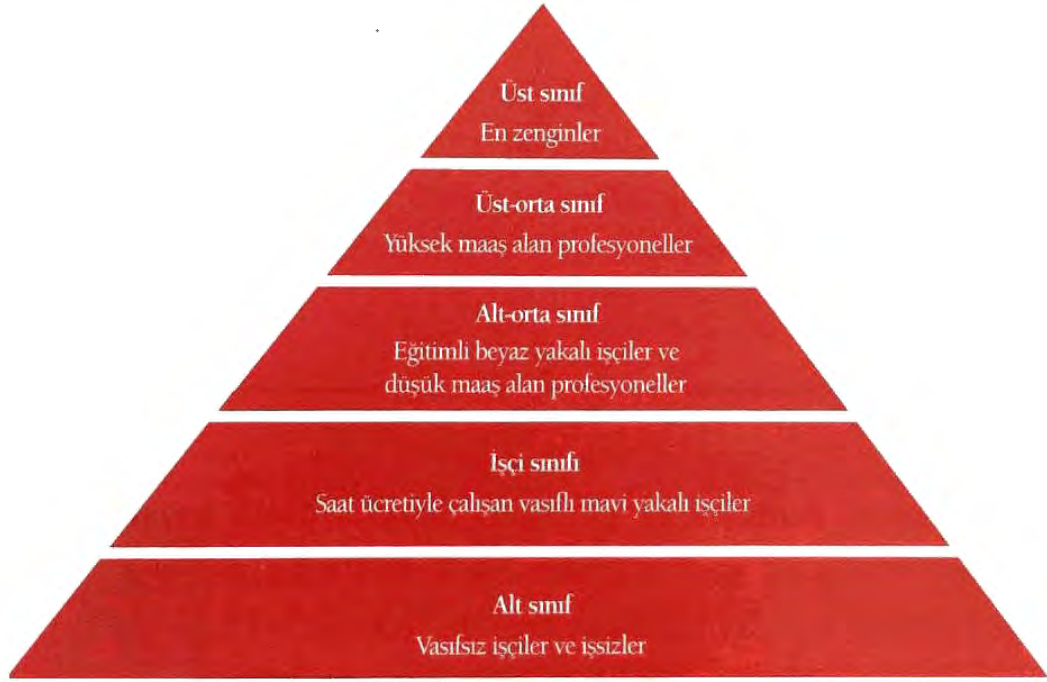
Üst sınıf
En zenginler

Üst-orta sınıf
Yüksek maaş alan profesyoneller

Alt-orta sınıf
Eğitimli beyaz yakalı işçiler ve düşük maaş alan profesyoneller

İşçi sınıfı
Saat ücretiyle çalışan vasıflı mavi yakalı işçiler

Alt sınıf
Vasıfsız işçiler ve işsizler